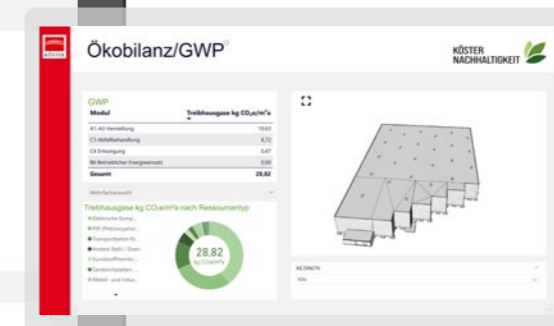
KÖSTER

Ökobilanz/GWP®

KÖSTER NACHHALTIGKEIT

GWP

| Modul | Treibhausgase kg CO₂e/m²a |
|---|---|
| A1-A3 Herstellung | 19,63 |
| C3 Abfallbehandlung | 8,72 |
| C4 Entsorgung | 0,47 |
| B6 Betrieblicher Energieeinsatz | 0,00 |
| Gesamt | 28,82 |

Mehrfachauswahl

Treibhausgase kg CO₂e/m²a nach Ressourcentyp

Elektrische Komp...
PIR (Polyisocyanur...
Transportbeton fü...
Andere Stahl / Eisen
Kunststoffmembr...
Sandwichplatten...
Metall- und Indus...

28,82
kg CO₂e/m²a

KG DIN276
Alle